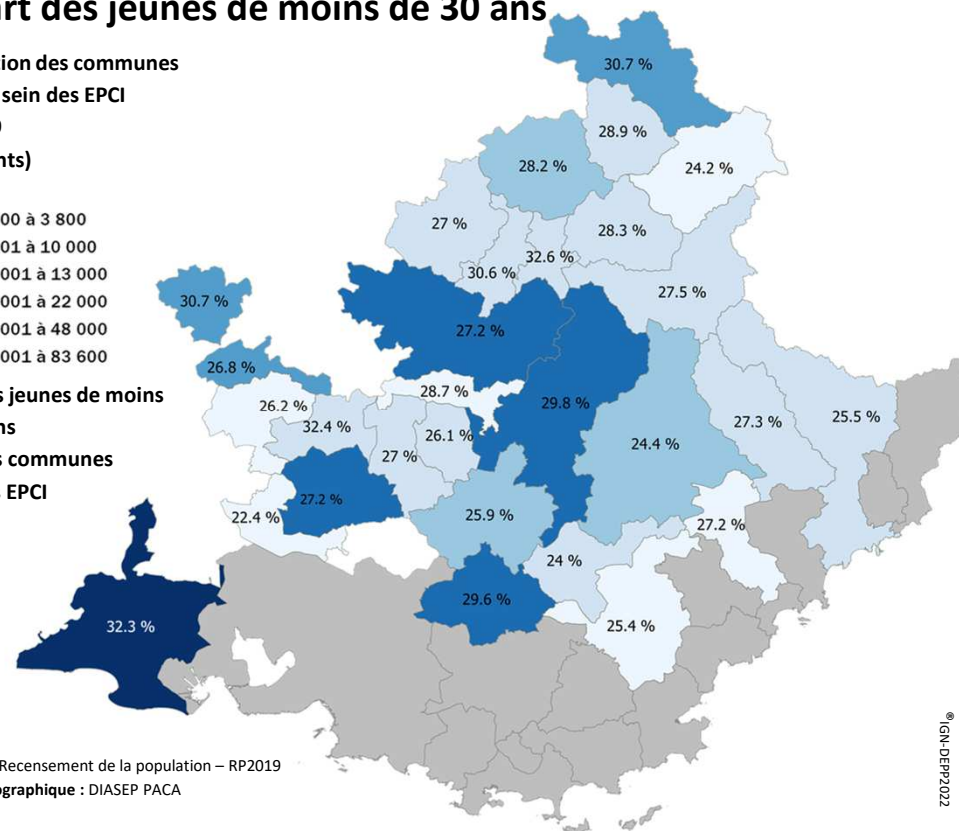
art des jeunes de moins de 30 ans

ion des communes
sein des EPCI
)
nts)

00 à 3 800
01 à 10 000
001 à 13 000
001 à 22 000
001 à 48 000
001 à 83 600

s jeunes de moins
ns
s communes
EPCI

30.7 %
28.9 %
28.2 %
24.2 %
27 %
28.3 %
32.6 %
30.6 %
27.5 %
30.7 %
27.2 %
26.8 %
28.7 %
29.8 %
26.2 %
32.4 %
26.1 %
27.3 %
25.5 %
24.4 %
27 %
27.2 %
22.4 %
25.9 %
27.2 %
24 %
29.6 %
32.3 %
25.4 %

Recensement de la population – RP2019
graphique : DIASEP PACA

®IGN-DEPP2022